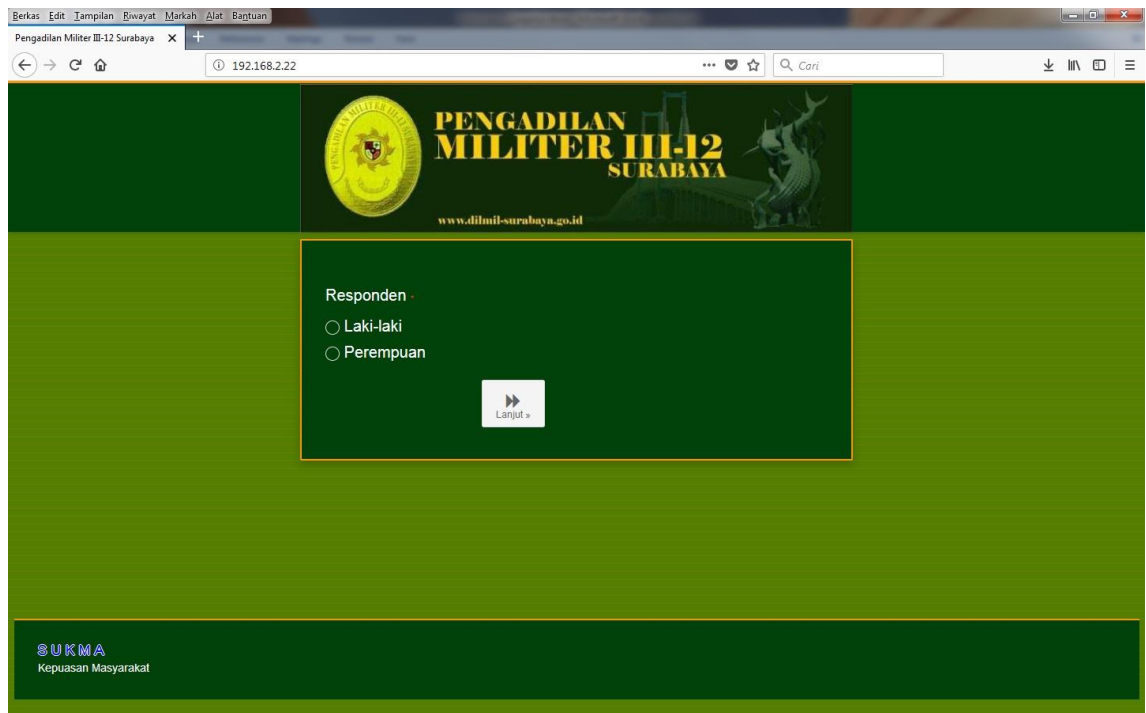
Berkas Edit Tampilan Riwayat Markah Alat Bantuan

Pengadilan Militer III-12 Surabaya

192.168.2.22

Cari

PENGADILAN MILITER III-12 SURABAYA

www.dilmil-surabaya.go.id

Responden *

Laki-laki

Perempuan

Lanjut »

SUKMA
Kepuasan Masyarakat